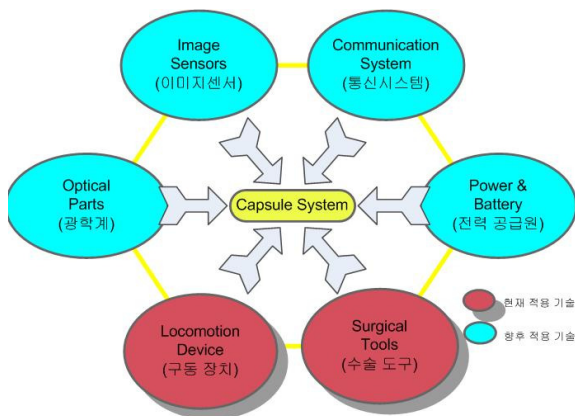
Image Sensors (이미지센서)

Communication System (통신시스템)

Optical Parts (광학계)

Capsule System

Power & Battery (전력 공급원)

Locomotion Device (구동 장치)

Surgical Tools (수술 도구)

현재 적용 기술

향후 적용 기술